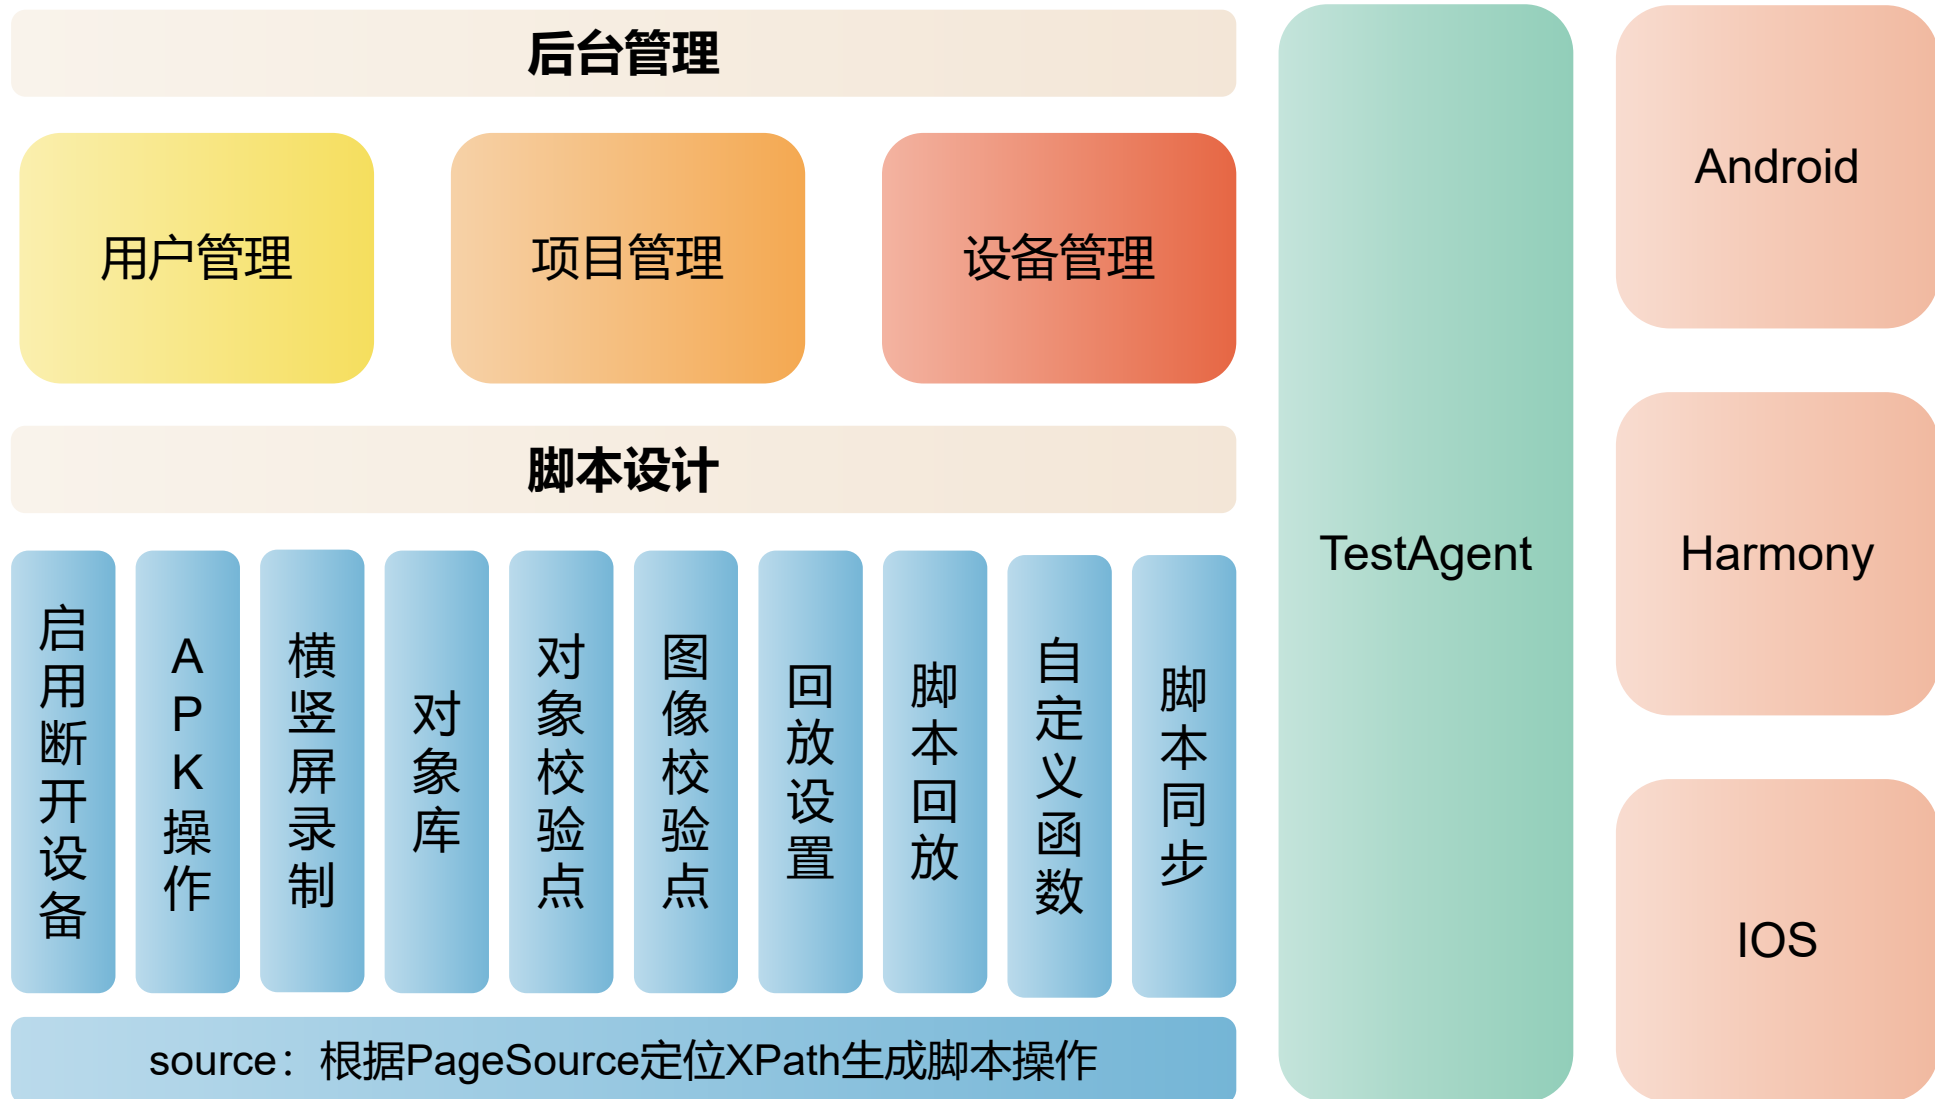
后台管理

用户管理

项目管理

设备管理

脚本设计

启用断开设备

APK操作

横竖屏录制

对象库

对象校验点

图像校验点

回放设置

脚本回放

自定义函数

脚本同步

source：根据PageSource定位XPath生成脚本操作

TestAgent

Android

Harmony

IOS